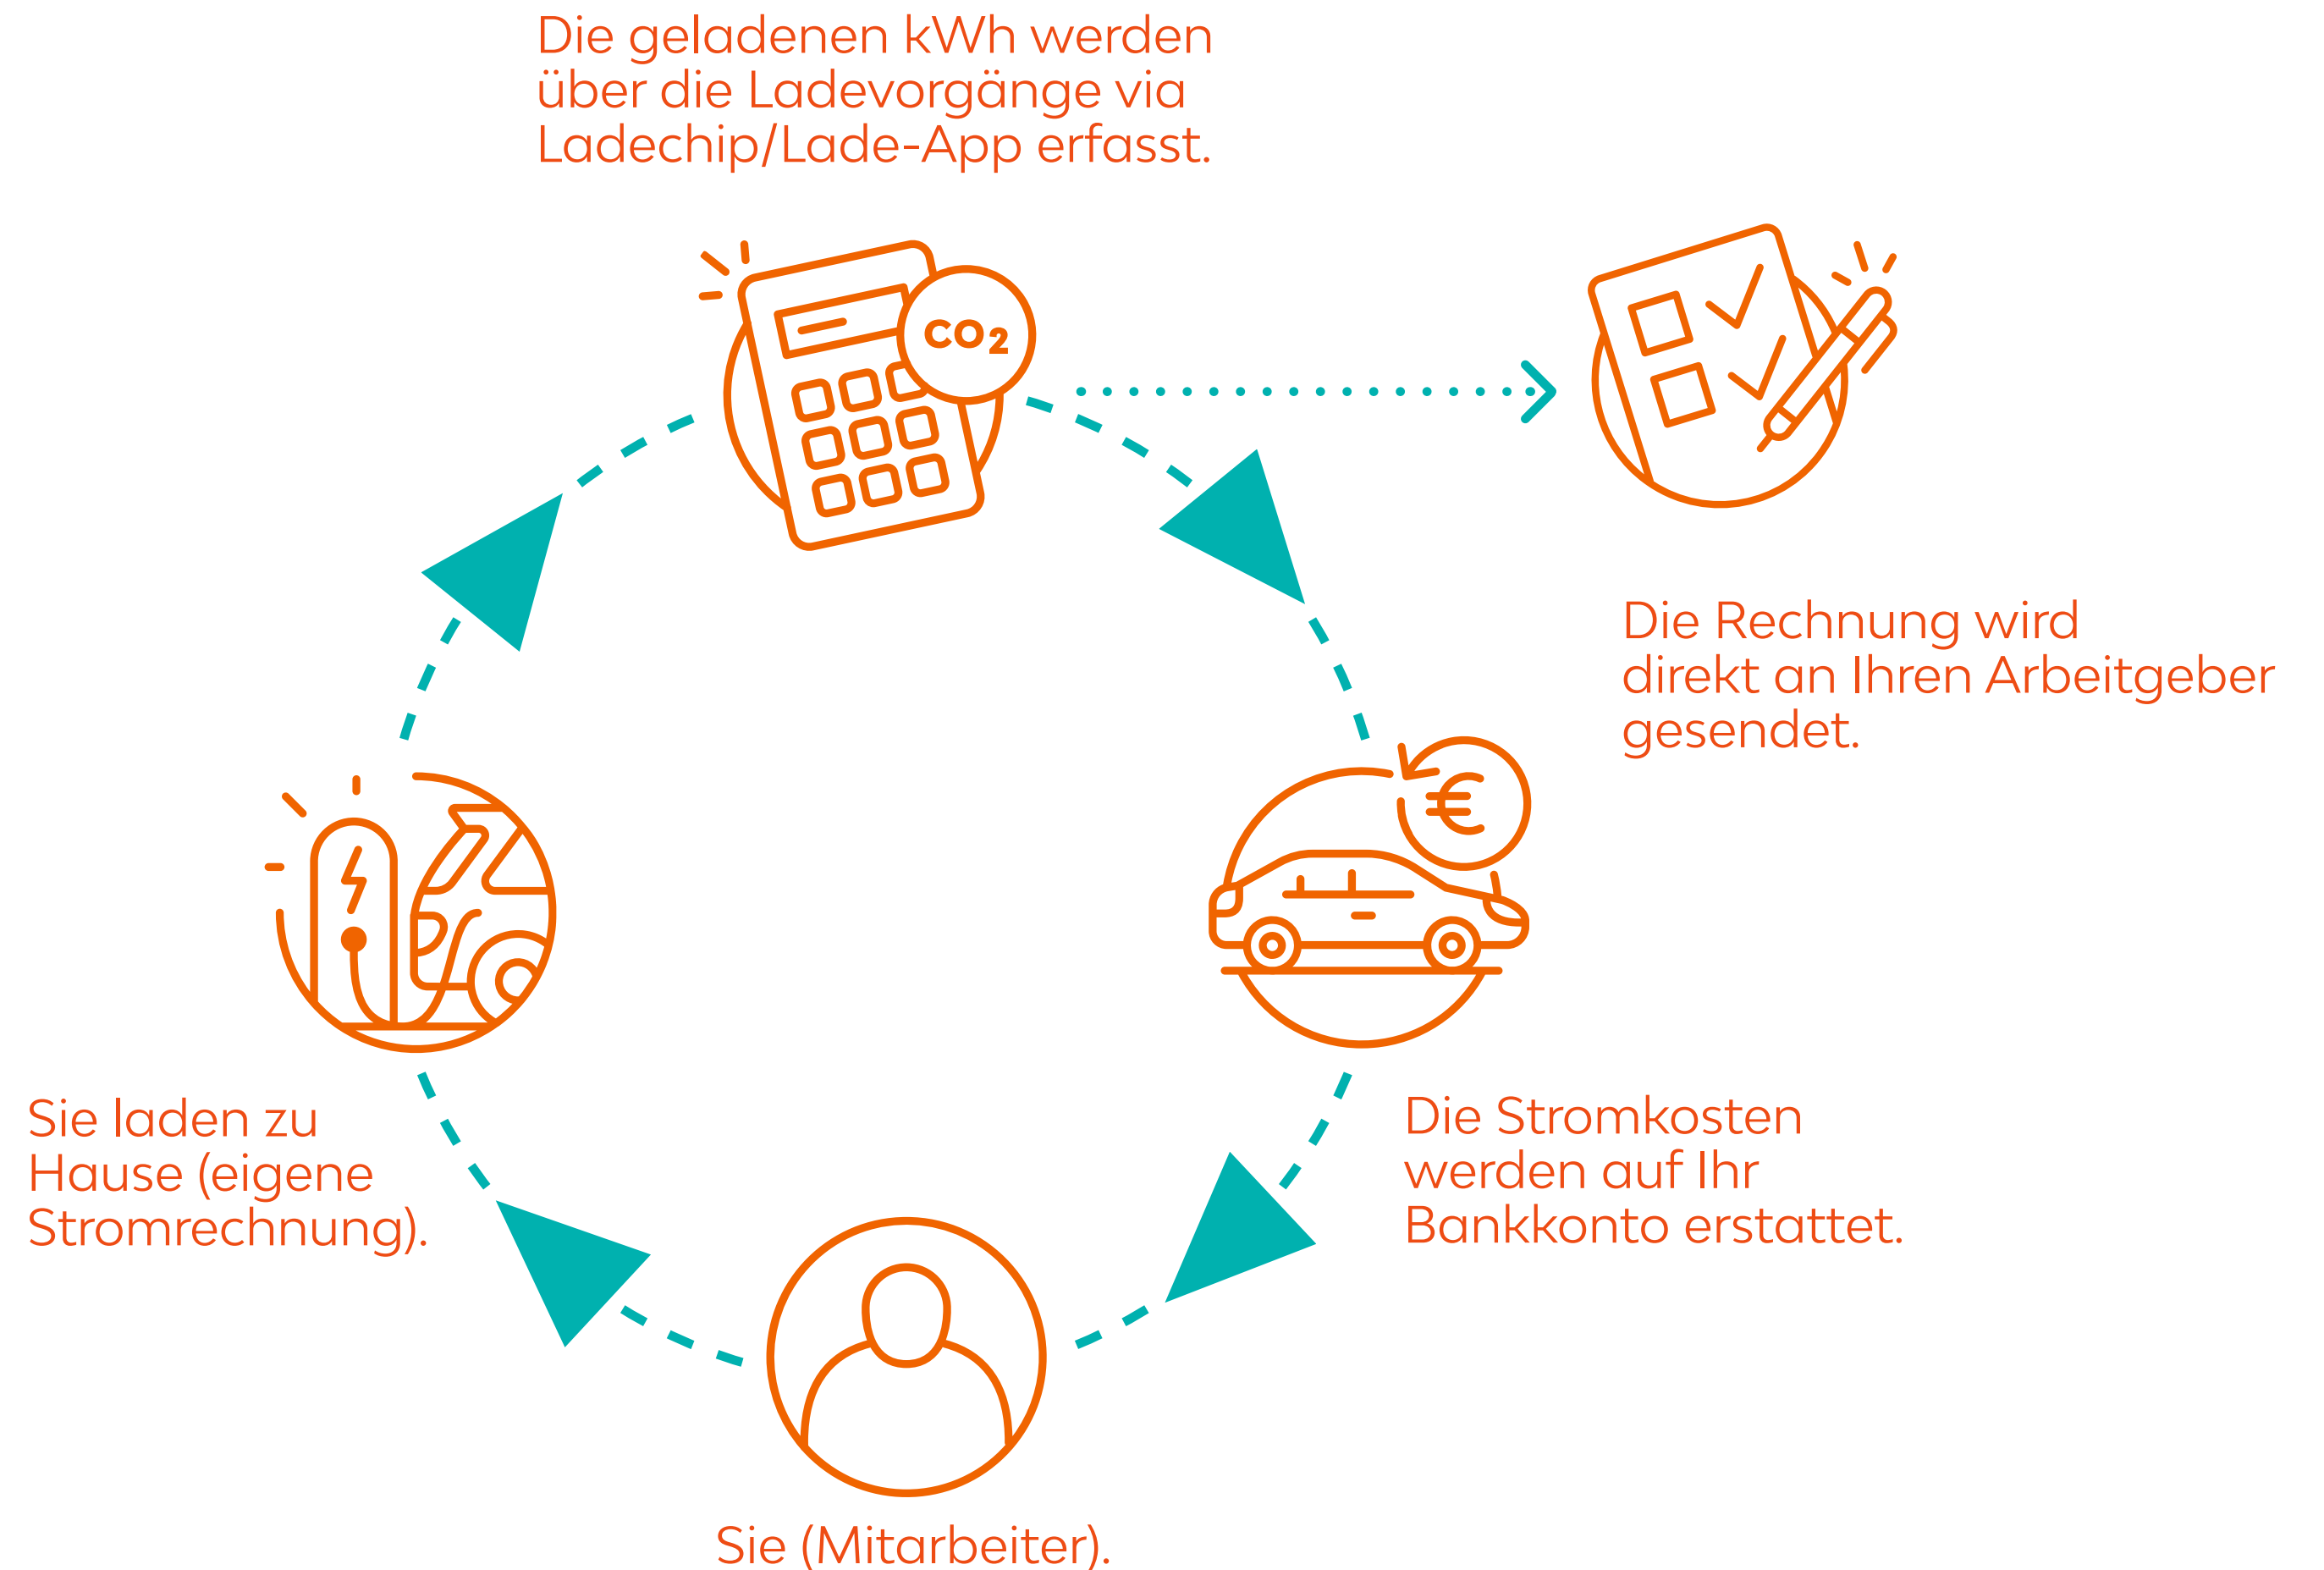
Die geladenen kWh werden über die Ladevorgänge via Ladechip/Lade-App erfasst.

$CO_2$

Die Rechnung wird direkt an Ihren Arbeitgeber gesendet.

€

Sie laden zu Hause (eigene Stromrechnung).

Die Stromkosten werden auf Ihr Bankkonto erstattet.

Sie (Mitarbeiter).